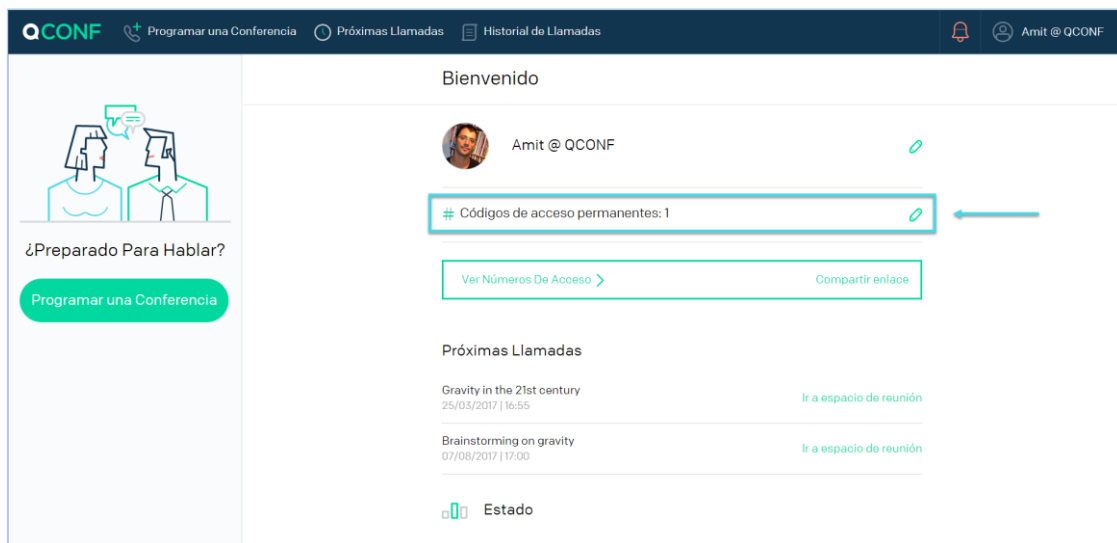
QCONF Programar una Conferencia Próximas Llamadas Historial de Llamadas Amit @ QCONF

¿Preparado Para Hablar?

Programar una Conferencia

Bienvenido

Amit @ QCONF

# Códigos de acceso permanentes: 1

Ver Números De Acceso >

Compartir enlace

Próximas Llamadas

Gravity in the 21st century
25/03/2017 | 16:55
Ir a espacio de reunión

Brainstorming on gravity
07/08/2017 | 17:00
Ir a espacio de reunión

Estado